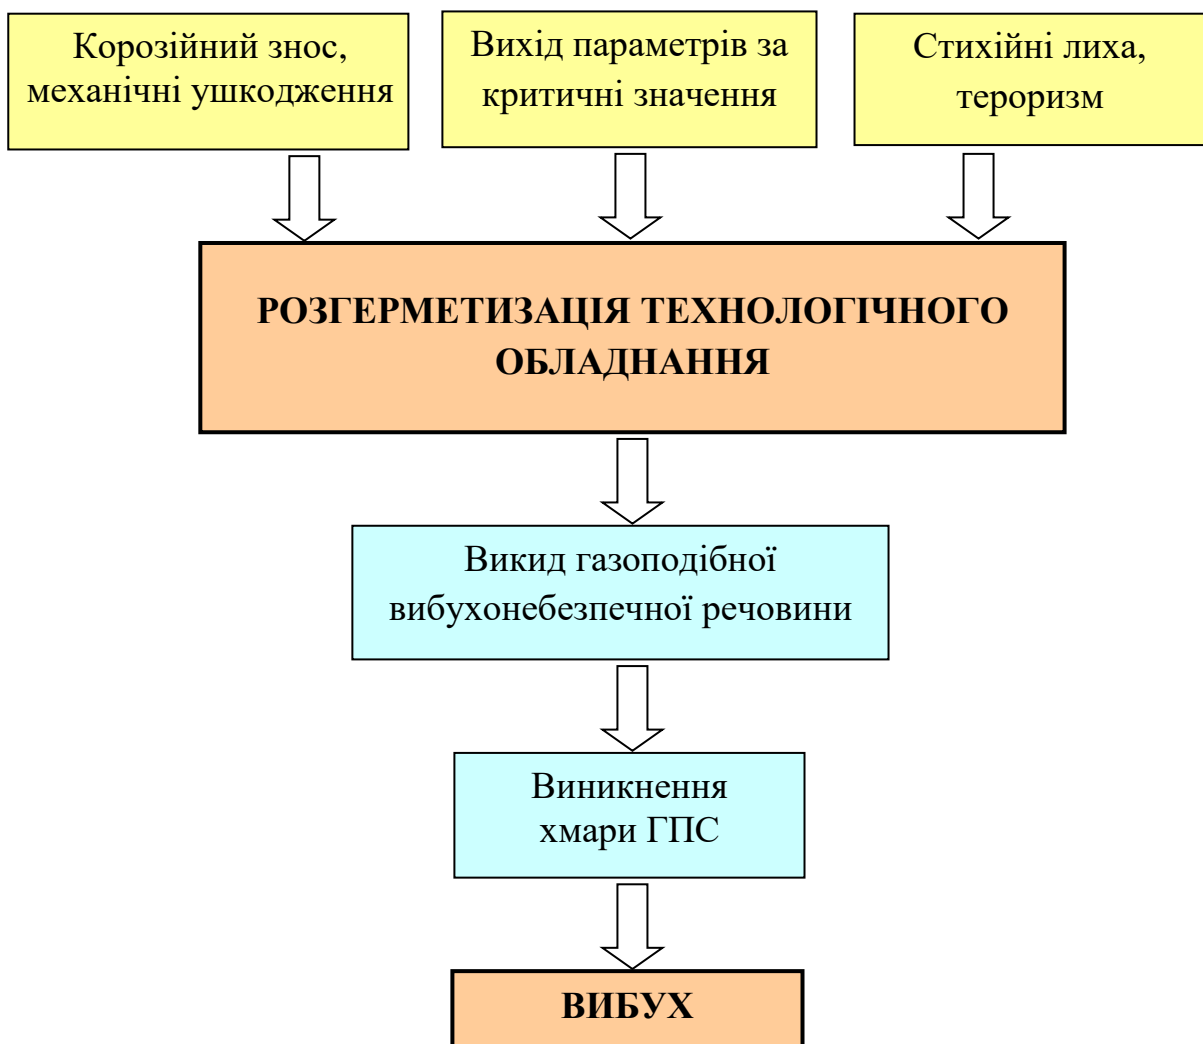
Корозійний знос, механічні ушкодження

Вихід параметрів за критичні значення

Стихійні лиха, тероризм

РОЗГЕРМЕТИЗАЦІЯ ТЕХНОЛОГІЧНОГО ОБЛАДНАННЯ

Викид газоподібної вибухонебезпечної речовини

Виникнення хмари ГПС

ВИБУХ